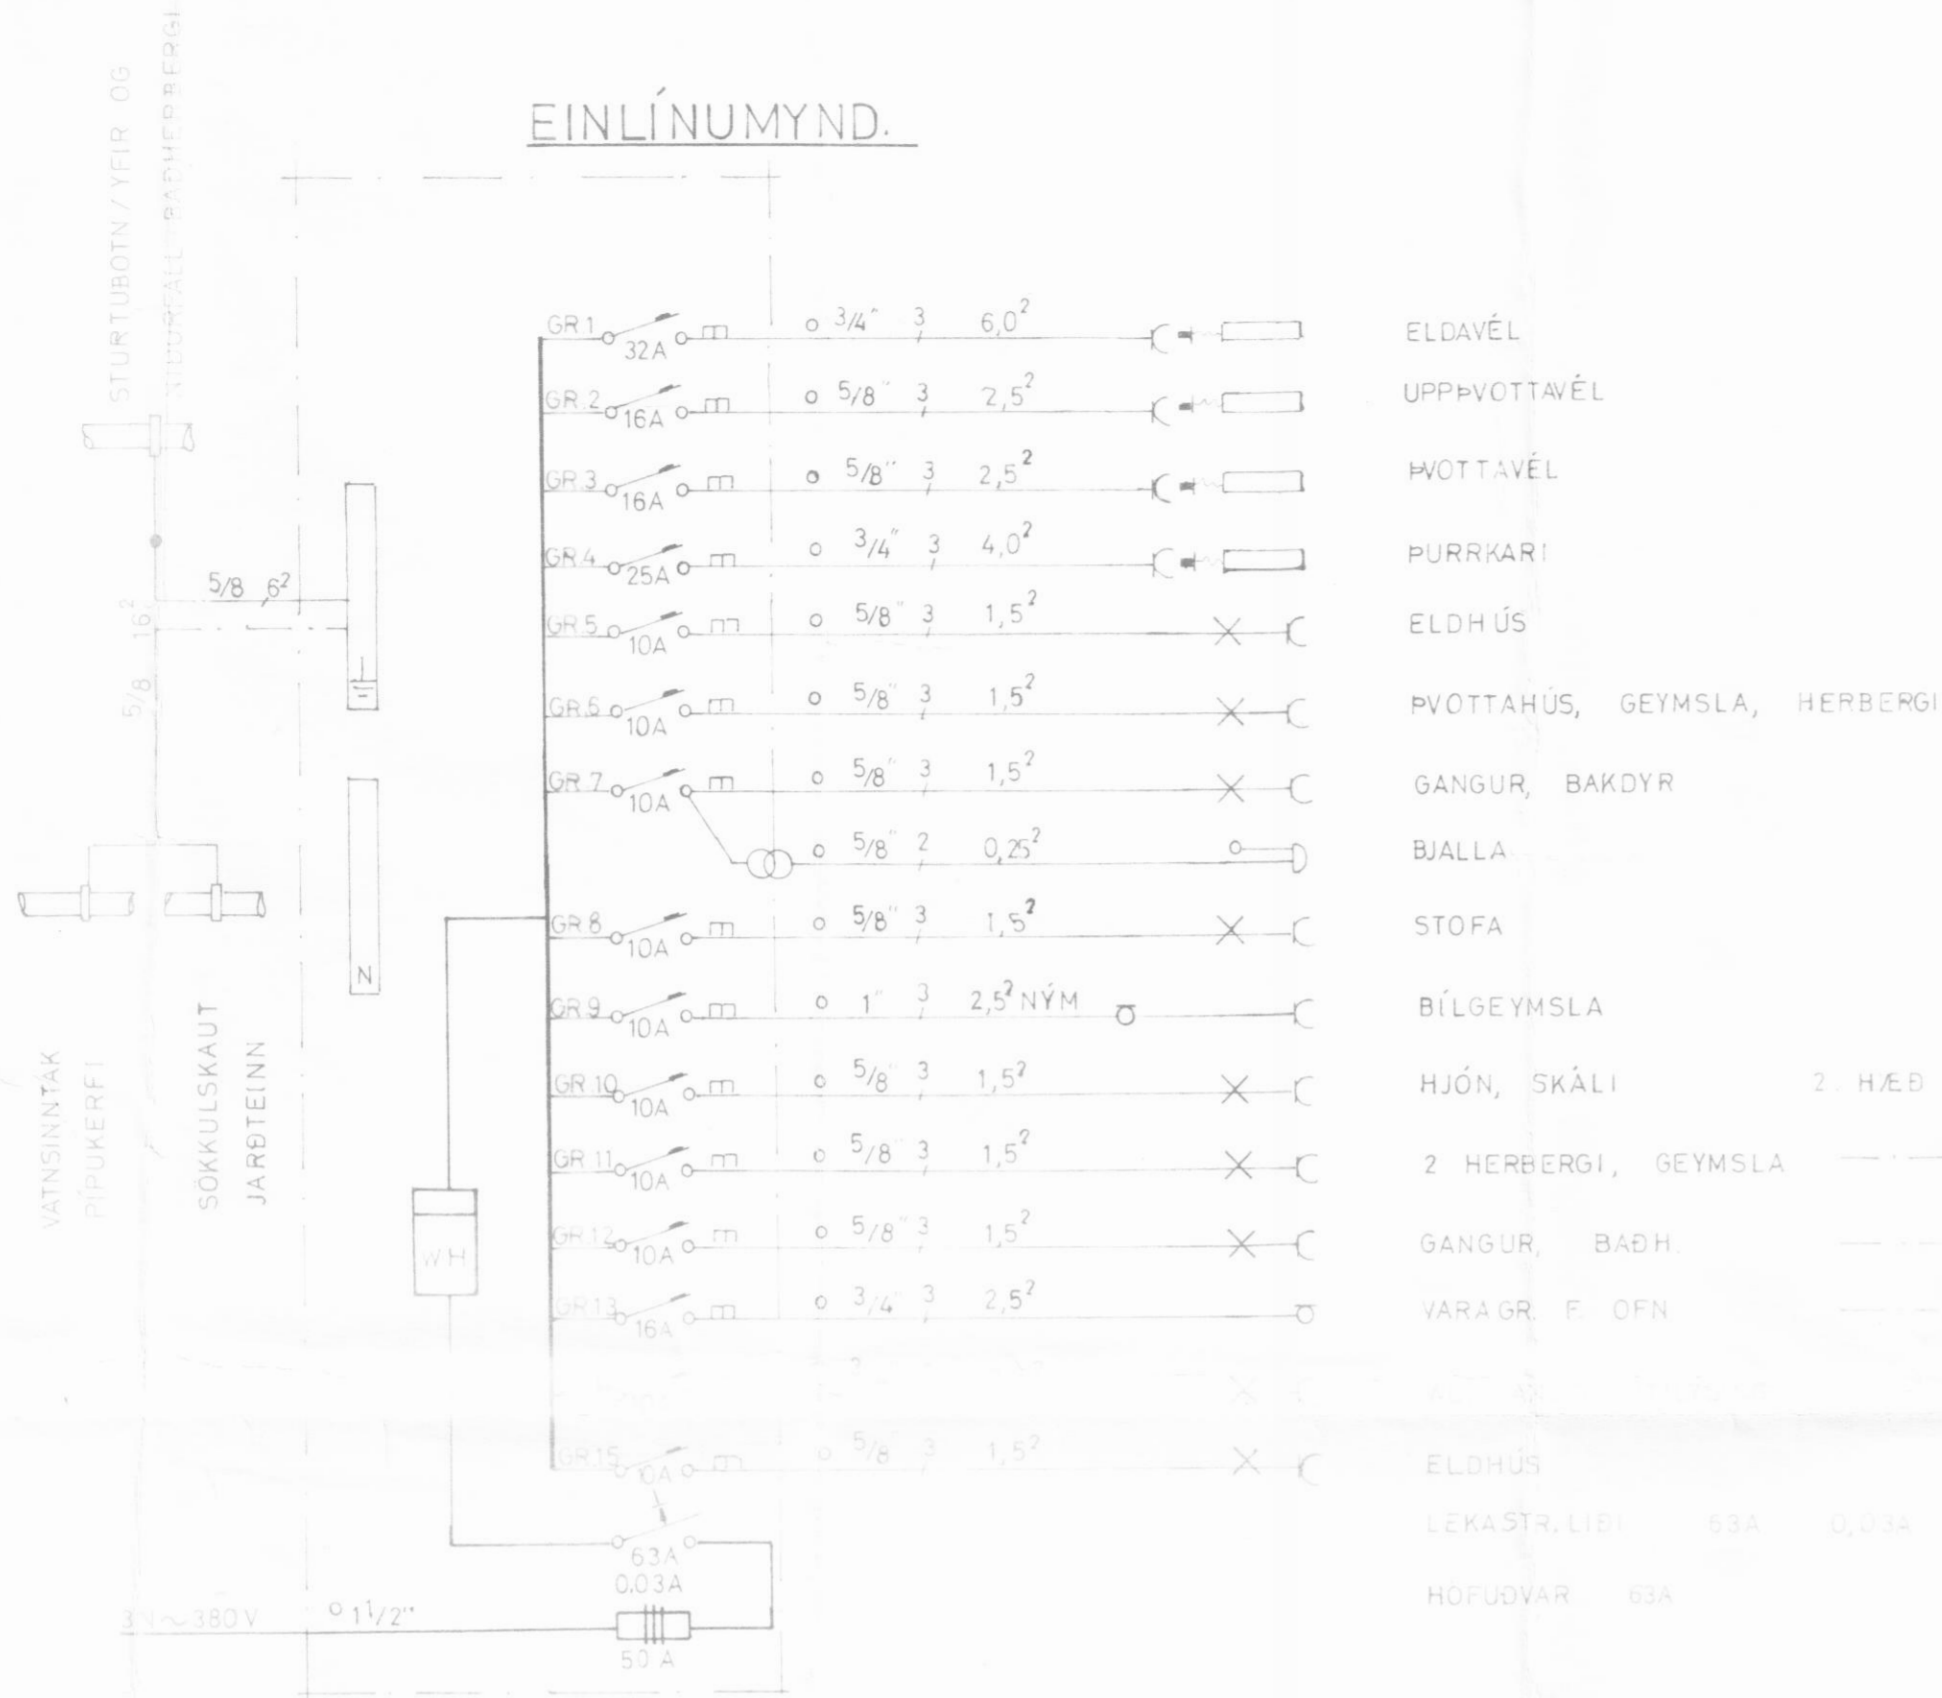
EINLÍNUMYND.

STURTUBOTN / YFIR OG NIÐURFALL BAÐHERBERGI

GR 1 32A o 3/4" 3 $6,0^2$ ELDAVÉL
GR 2 16A o 5/8" 3 $2,5^2$ UPPÞVOTTAVÉL
GR 3 16A o 5/8" 3 $2,5^2$ ÞVOTTAVÉL
GR 4 25A o 3/4" 3 $4,0^2$ ÞURRKARI
GR 5 10A o 5/8" 3 $1,5^2$ ELDHÚS
GR 6 10A o 5/8" 3 $1,5^2$ ÞVOTTAHÚS, GEYMSLA, HERBERGI
GR 7 10A o 5/8" 3 $1,5^2$ GANGUR, BAKDYR
o 5/8" 2 $0,25^2$ BJALLA
GR 8 10A o 5/8" 3 $1,5^2$ STOFA
GR 9 10A o 1" 3 $2,5^2$ NÝM BÍLGEYMSLA
GR 10 10A o 5/8" 3 $1,5^2$ HJÓN, SKÁLI 2. HÆÐ
GR 11 10A o 5/8" 3 $1,5^2$ 2 HERBERGI, GEYMSLA
GR 12 10A o 5/8" 3 $1,5^2$ GANGUR, BAÐH.
GR 13 16A o 3/4" 3 $2,5^2$ VARA GR. F. OFN
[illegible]
GR 15 10A o 5/8" 3 $1,5^2$ ELDHÚS
LEKASTR. LIÐI 63A 0,03A
HÖFUÐVAR 63A

5/8 $6^2$
$16^2$
5/8
N
WH
VATNSINNTÁK PÍPUKERFI
SÖKKULSKAUT JARÐTEINN
63A
0.03A
3N ~ 380 V o 1 1/2"
50 A